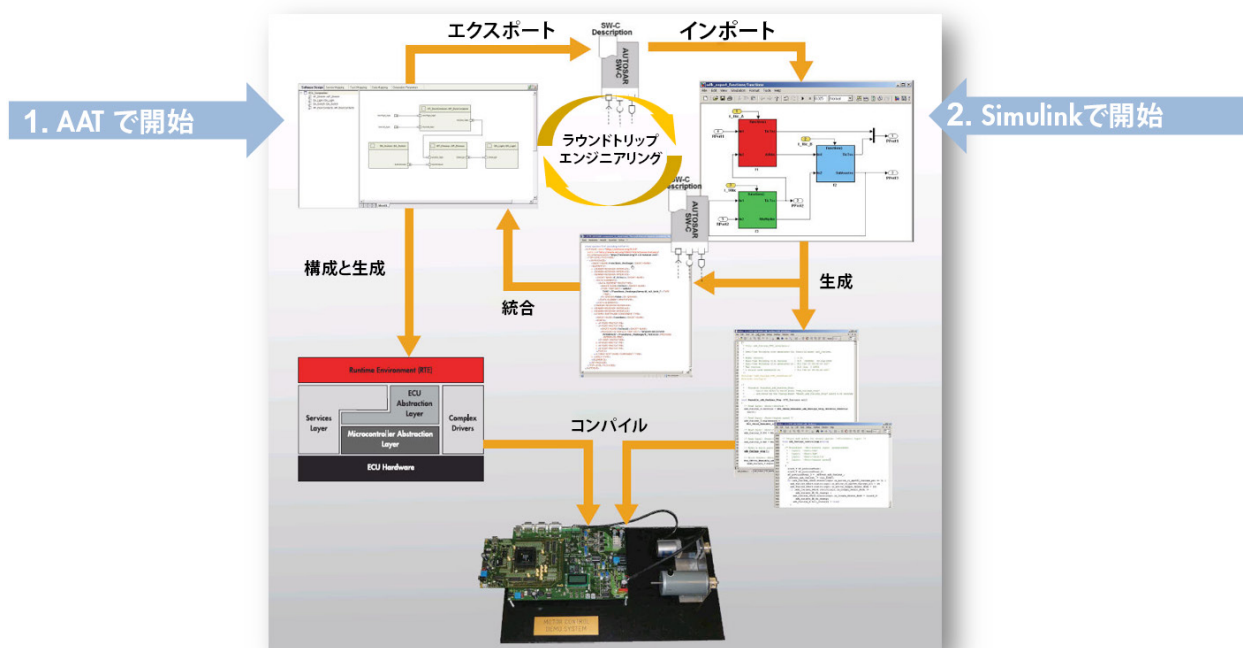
1. AAT で開始

エクスポート

SW-C Description

AUTOSAR SWC

インポート

2. Simulinkで開始

ラウンドトリップ
エンジニアリング

SW-C Description

AUTOSAR SWC

構成と生成

統合

生成

Runtime Environment (RTE)

Services Layer

ECU Abstraction Layer

Microcontroller Abstraction Layer

Complex Drivers

ECU Hardware

コンパイル

MOTOR CONTROL DEMO SYSTEM